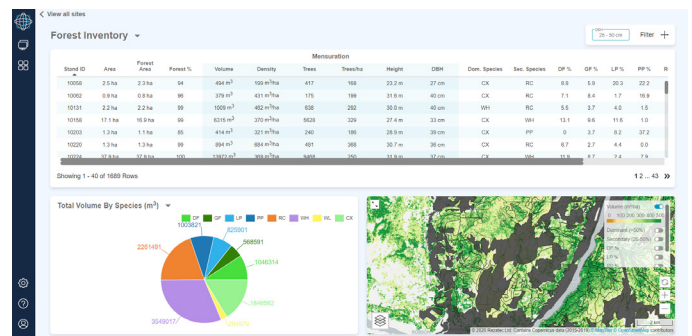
< View all sites

Forest Inventory

25 - 50 cm

Filter +

Mensuration

| Stand ID | Area | Forest Area | Forest % | Volume | Density | Trees | Trees/ha | Height | DBH | Dom. Species | Sec. Species | DF % | GF % | LP % | PP % | R |
|---|---|---|---|---|---|---|---|---|---|---|---|---|---|---|---|---|
| 10056 | 2.5 ha | 2.3 ha | 93 | 494 $m^3$ | 199 $m^3$/ha | 417 | 168 | 23.2 m | 40 cm | CX | RC | 8.9 | 5.9 | 20.3 | 22.2 | |
| 10062 | 0.9 ha | 0.8 ha | 96 | 379 $m^3$ | 428 $m^3$/ha | 175 | 199 | 31.8 m | 40 cm | CX | RC | 7.1 | 8.4 | 1.7 | 16.9 | |
| 10131 | 2.2 ha | 2.2 ha | 99 | 1009 $m^3$ | 462 $m^3$/ha | 638 | 292 | 30.0 m | 40 cm | WH | RC | 5.5 | 3.7 | 4.0 | 1.5 | |
| 10156 | 17.1 ha | 16.9 ha | 99 | 6315 $m^3$ | 370 $m^3$/ha | 5626 | 329 | 27.4 m | 33 cm | CX | WH | 13.1 | 9.6 | 11.6 | 1.0 | |
| 10203 | 1.3 ha | 1.1 ha | 85 | 414 $m^3$ | 321 $m^3$/ha | 240 | 186 | 28.9 m | 39 cm | CX | PP | 0 | 3.7 | 8.2 | 37.2 | |
| 10220 | 1.3 ha | 1.3 ha | 99 | 884 $m^3$ | 684 $m^3$/ha | 481 | 368 | 30.7 m | 36 cm | CX | RC | 6.7 | 2.7 | 4.4 | 0.0 | |
| 10224 | 37.9 ha | 37.9 ha | 100 | 13872 $m^3$ | 309 $m^3$/ha | 9404 | 250 | 31.9 m | 40 cm | CX | WH | 11.5 | 8.7 | 2.4 | 7.9 | |

Showing 1 - 40 of 1689 Rows

1 2 ... 43 »

Total Volume By Species ($m^3$)

DF GF LP PP RC WH WL CX

1003821
825901
568591
2261491
1046314
1848582
3049017
329573

Volume ($m^3$/ha)
0 100 200 300 400 500
Dominant (>50%)
Secondary (25-50%)
DF %
LP %

© 2020 Rezatec Ltd. Contains Copernicus data (2015-2016) © MapBox © OpenStreetMap contributors